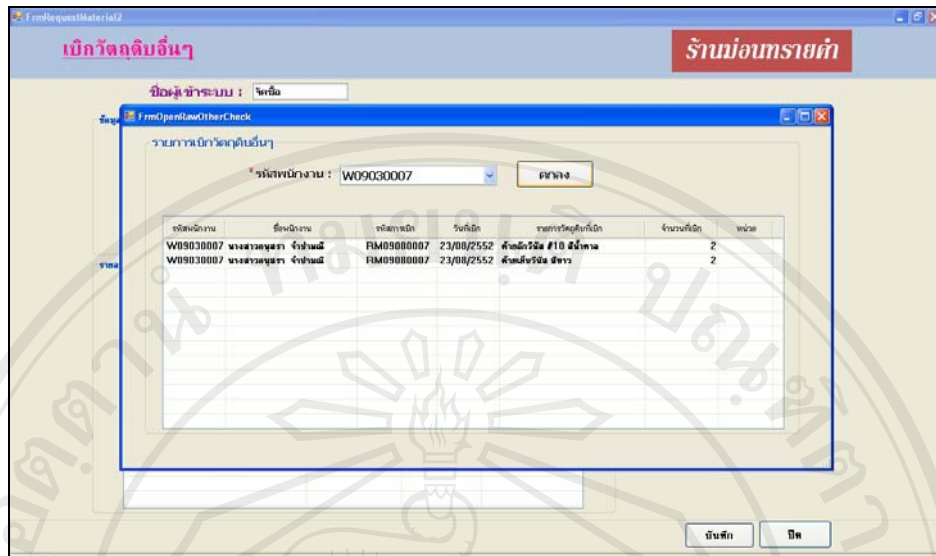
FrmRequestMaterial2

เบิกวัตถุดิบอื่นๆ

ร้านม่อนทรายคำ

ชื่อผู้เข้าระบบ : จิดาลิ้น

FrmOpenRawOtherCheck

รายการเบิกวัตถุดิบอื่นๆ

*รหัสพนักงาน : W09030007

ตกลง

| รหัสพนักงาน | ชื่อพนักงาน | รหัสการเบิก | วันที่เบิก | รายการวัตถุดิบที่เบิก | จำนวนที่เบิก | หน่วย |
|---|---|---|---|---|---|---|
| W09030007 | นางสาวอนุสรา จำปาแนนี | RM09080007 | 23/08/2552 | ด้ายถักวิบัน #10 สีน้ำตาล | 2 | |
| W09030007 | นางสาวอนุสรา จำปาแนนี | RM09080007 | 23/08/2552 | ด้ายเย็บวิบัน สีขาว | 2 | |

บันทึก

ปิด